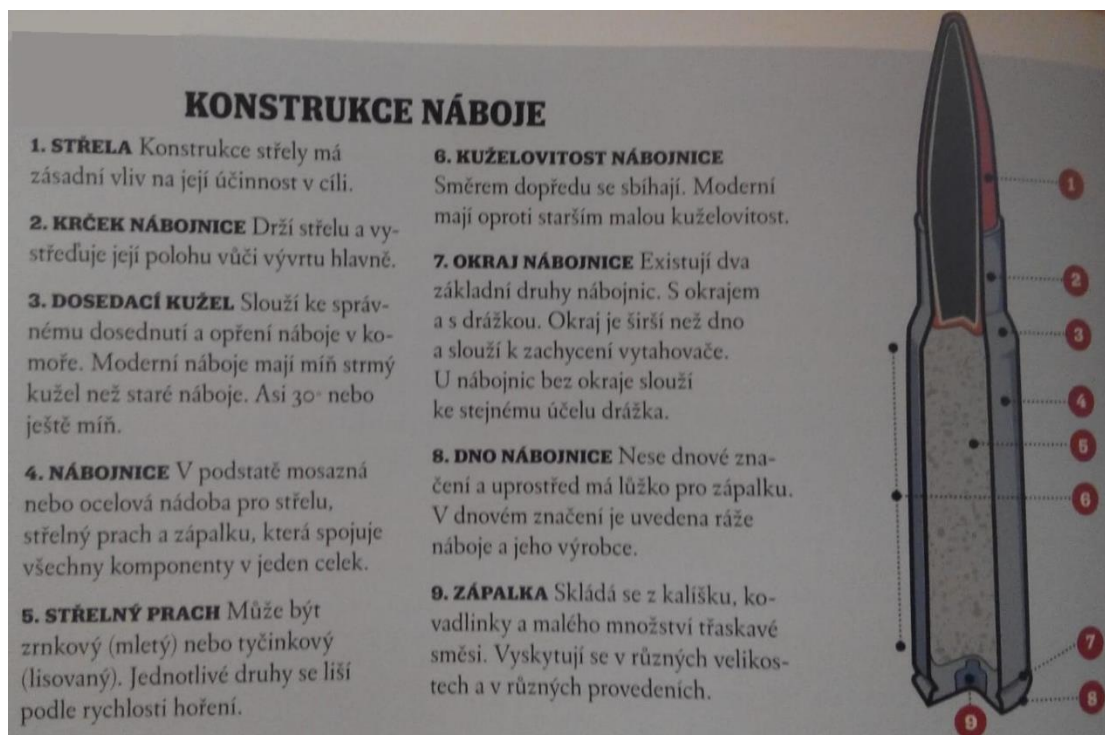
KONSTRUKCE NÁBOJE

1. STŘELA Konstrukce střely má zásadní vliv na její účinnost v cíli.

2. KRČEK NÁBOJNICE Drží střelu a vystřeďuje její polohu vůči vývrtu hlavně.

3. DOSEDACÍ KUŽEL Slouží ke správnému dosednutí a opření náboje v komoře. Moderní náboje mají míň strmý kužel než staré náboje. Asi 30° nebo ještě míň.

4. NÁBOJNICE V podstatě mosazná nebo ocelová nádoba pro střelu, střelný prach a zápalku, která spojuje všechny komponenty v jeden celek.

5. STŘELNÝ PRACH Může být zrnkový (mletý) nebo tyčinkový (lisovaný). Jednotlivé druhy se liší podle rychlosti hoření.

6. KUŽELOVITOST NÁBOJNICE Směrem dopředu se sbíhají. Moderní mají oproti starším malou kuželovitost.

7. OKRAJ NÁBOJNICE Existují dva základní druhy nábojnic. S okrajem a s drážkou. Okraj je širší než dno a slouží k zachycení vytahovače. U nábojnic bez okraje slouží ke stejnému účelu drážka.

8. DNO NÁBOJNICE Nese dnové značení a uprostřed má lůžko pro zápalku. V dnovém značení je uvedena ráže náboje a jeho výrobce.

9. ZÁPALKA Skládá se z kalíšku, kovadlinky a malého množství třaskavé směsi. Vyskytují se v různých velikostech a v různých provedeních.

1
2
3
4
5
6
7
8
9